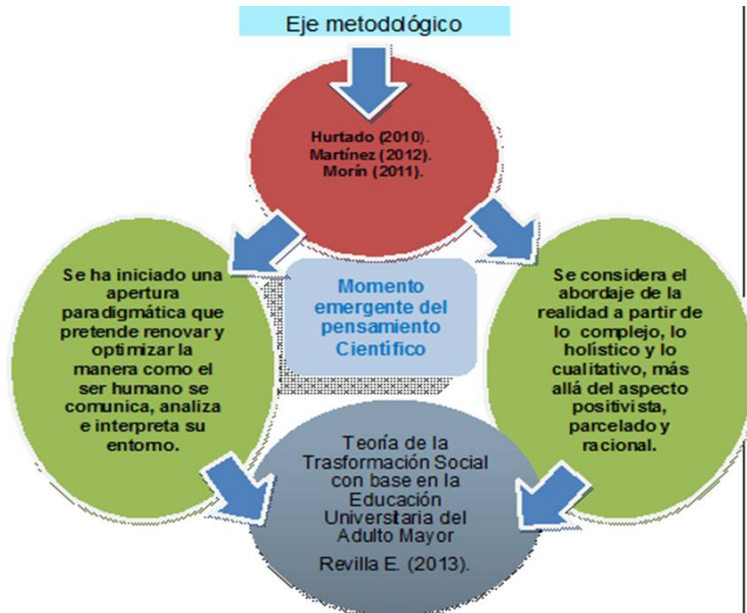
Eje metodológico

Hurtado (2010). Martínez (2012). Morín (2011).

Se ha iniciado una apertura paradigmática que pretende renovar y optimizar la manera como el ser humano se comunica, analiza e interpreta su entorno.

Momento emergente del pensamiento Científico

Se considera el abordaje de la realidad a partir de lo complejo, lo holístico y lo cualitativo, más allá del aspecto positivista, parcelado y racional.

Teoría de la Trasformación Social con base en la Educación Universitaria del Adulto Mayor

Revilla E. (2013).